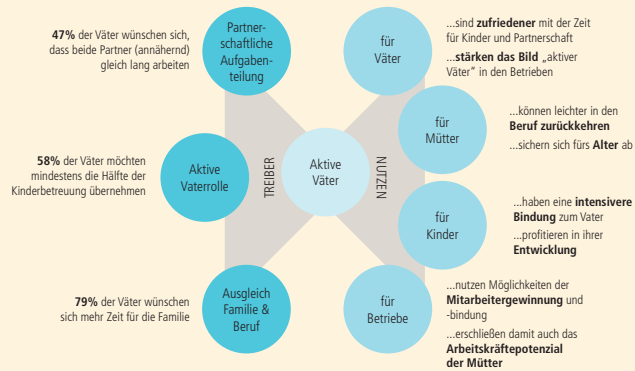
**47%** der Väter wünschen sich, dass beide Partner (annähernd) gleich lang arbeiten

Partnerschaftliche Aufgabenteilung

**58%** der Väter möchten mindestens die Hälfte der Kinderbetreuung übernehmen

Aktive Vaterrolle

**79%** der Väter wünschen sich mehr Zeit für die Familie

Ausgleich Familie & Beruf

TREIBER

Aktive Väter

NUTZEN

für Väter

...sind **zufriedener** mit der Zeit für Kinder und Partnerschaft

...**stärken das Bild** „aktiver Väter" in den Betrieben

für Mütter

...können leichter in den **Beruf zurückkehren**

...sichern sich fürs **Alter** ab

für Kinder

...haben eine **intensivere Bindung** zum Vater

...profitieren in ihrer **Entwicklung**

für Betriebe

...nutzen Möglichkeiten der **Mitarbeitergewinnung** und -bindung

...erschließen damit auch das **Arbeitskräftepotenzial der Mütter**